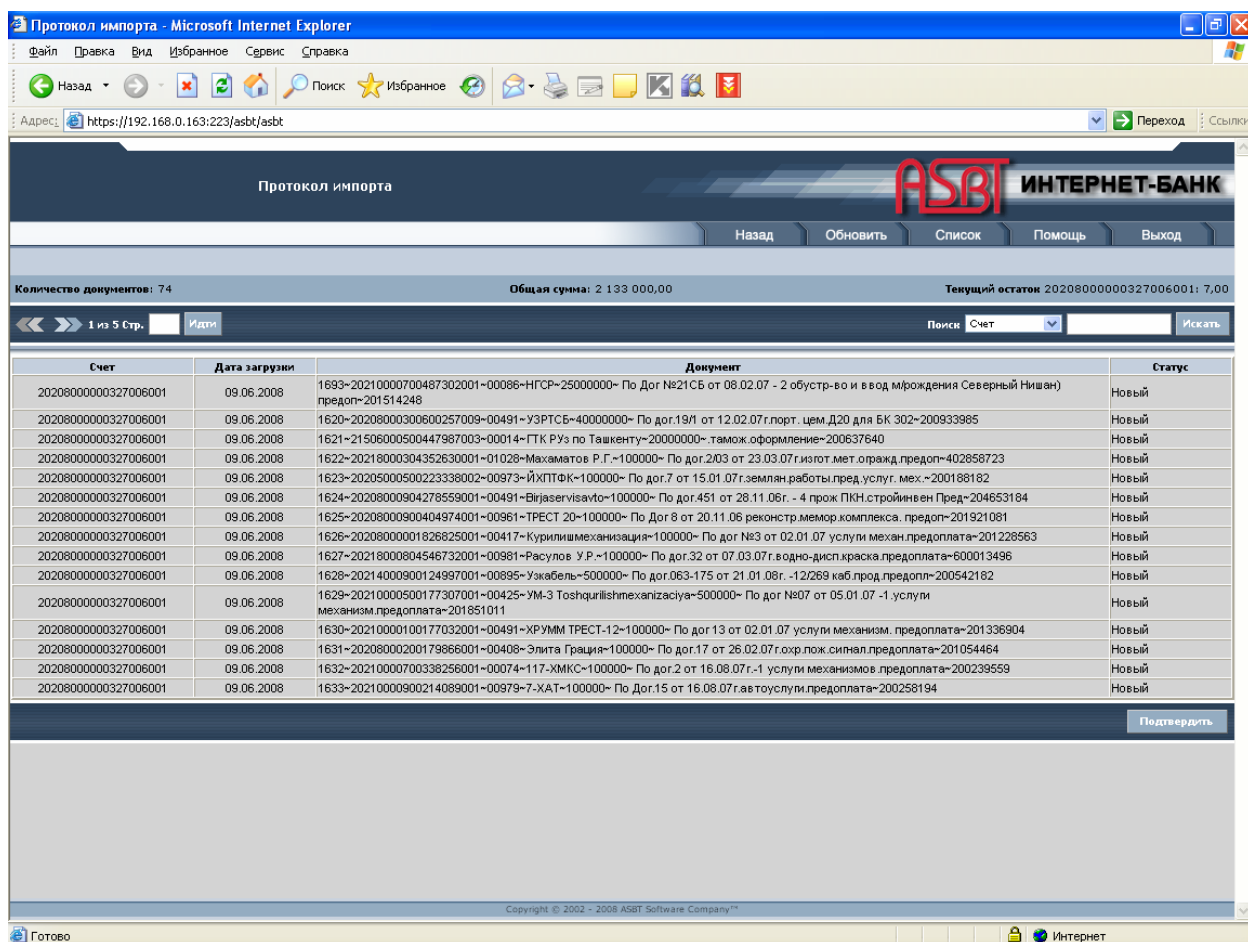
Протокол импорта - Microsoft Internet Explorer

Файл Правка Вид Избранное Сервис Справка

Назад Поиск Избранное

Адрес: https://192.168.0.163:223/asbt/asbt Переход Ссылки

Протокол импорта

ASBT ИНТЕРНЕТ-БАНК

Назад Обновить Список Помощь Выход

Количество документов: 74 Общая сумма: 2 133 000,00 Текущий остаток 20208000000327006001: 7,00

1 из 5 Стр. Идти Поиск Счет Искать

| Счет | Дата загрузки | Документ | Статус |
|---|---|---|---|
| 20208000000327006001 | 09.06.2008 | 1693~20210000700487302001~00086~НГСР~25000000~ По Дог №21СБ от 08.02.07 - 2 обустр-во и ввод м/рождения Северный Нишан) предоп~201514248 | Новый |
| 20208000000327006001 | 09.06.2008 | 1620~20208000300600257009~00491~УЗРТСБ~40000000~ По дог.19/1 от 12.02.07г.порт. цем.Д20 для БК 302~200933985 | Новый |
| 20208000000327006001 | 09.06.2008 | 1621~21506000500447987003~00014~ГТК РУз по Ташкенту~20000000~.тамож.оформление~200637640 | Новый |
| 20208000000327006001 | 09.06.2008 | 1622~20218000304352630001~01028~Махаматов Р.Г.~100000~ По дог.2/03 от 23.03.07г.изгот.мет.огражд.предоп~402858723 | Новый |
| 20208000000327006001 | 09.06.2008 | 1623~20205000500223338002~00973~ЙХПТФК~100000~ По дог.7 от 15.01.07г.землян.работы.пред.услуг. мех.~200188182 | Новый |
| 20208000000327006001 | 09.06.2008 | 1624~20208000904278559001~00491~Birjaservisavto~100000~ По дог.451 от 28.11.06г. - 4 прож ПКН.стройинвен Пред~204653184 | Новый |
| 20208000000327006001 | 09.06.2008 | 1625~20208000900404974001~00961~ТРЕСТ 20~100000~ По Дог 8 от 20.11.06 реконстр.мемор.комплекса. предоп~201921081 | Новый |
| 20208000000327006001 | 09.06.2008 | 1626~20208000001826825001~00417~Курилишмеханизация~100000~ По дог №3 от 02.01.07 услуги механ.предоплата~201228563 | Новый |
| 20208000000327006001 | 09.06.2008 | 1627~20218000804546732001~00981~Расулов У.Р.~100000~ По дог.32 от 07.03.07г.водно-дисп.краска.предоплата~600013496 | Новый |
| 20208000000327006001 | 09.06.2008 | 1628~20214000900124997001~00895~Узкабель~500000~ По дог.063-175 от 21.01.08г. -12/269 каб.прод.предопл~200542182 | Новый |
| 20208000000327006001 | 09.06.2008 | 1629~20210000500177307001~00425~УМ-3 Toshqurilishmexanizaciya~500000~ По дог №07 от 05.01.07 -1.услуги механизм.предоплата~201851011 | Новый |
| 20208000000327006001 | 09.06.2008 | 1630~20210000100177032001~00491~ХРУММ ТРЕСТ-12~100000~ По дог 13 от 02.01.07 услуги механизм. предоплата~201336904 | Новый |
| 20208000000327006001 | 09.06.2008 | 1631~20208000200179866001~00408~Элита Грация~100000~ По дог.17 от 26.02.07г.охр.пож.сигнал.предоплата~201054464 | Новый |
| 20208000000327006001 | 09.06.2008 | 1632~20210000700338256001~00074~117-ХМКС~100000~ По дог.2 от 16.08.07г.-1 услуги механизмов.предоплата~200239559 | Новый |
| 20208000000327006001 | 09.06.2008 | 1633~20210000900214089001~00979~7-ХАТ~100000~ По Дог.15 от 16.08.07г.автоуслуги.предоплата~200258194 | Новый |

Подтвердить

Copyright © 2002 - 2008 ASBT Software Company™

Готово Интернет